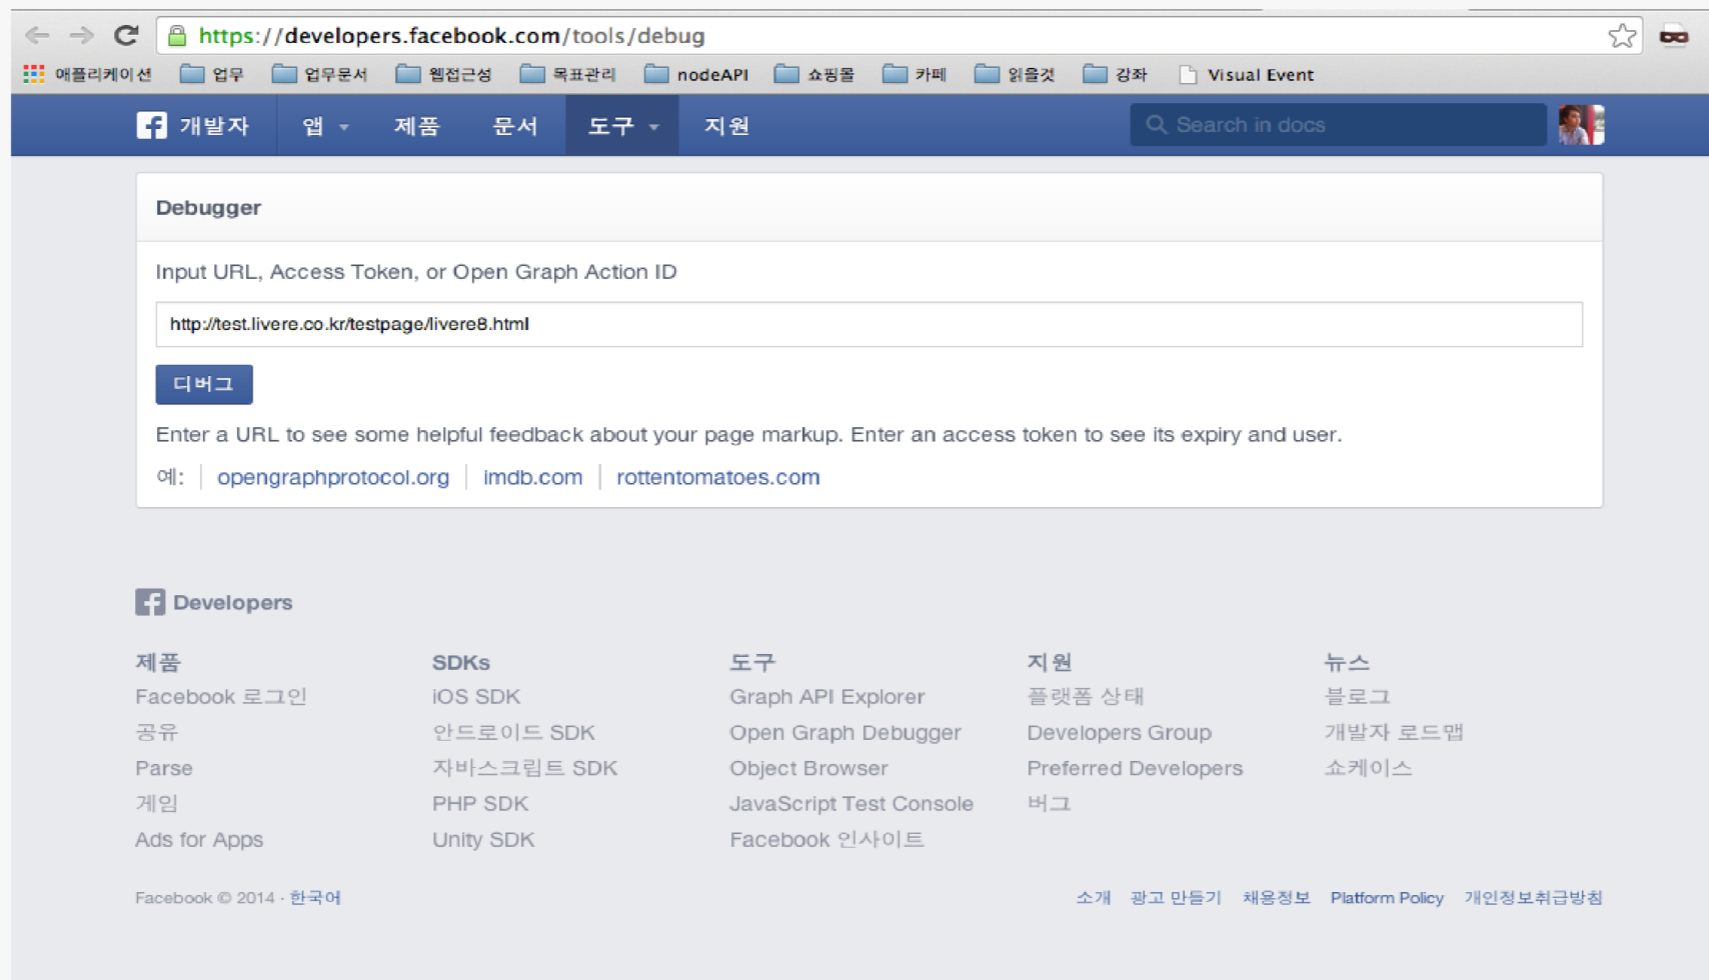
https://developers.facebook.com/tools/debug

애플리케이션 업무 업무문서 웹접근성 목표관리 nodeAPI 쇼핑몰 카페 읽을것 강좌 Visual Event

개발자 앱 제품 문서 도구 지원 Search in docs

Debugger

Input URL, Access Token, or Open Graph Action ID

http://test.livere.co.kr/testpage/livere8.html

디버그

Enter a URL to see some helpful feedback about your page markup. Enter an access token to see its expiry and user.

예: opengraphprotocol.org | imdb.com | rottentomatoes.com

Developers

| 제품 | SDKs | 도구 | 지원 | 뉴스 |
|---|---|---|---|---|
| Facebook 로그인 | iOS SDK | Graph API Explorer | 플랫폼 상태 | 블로그 |
| 공유 | 안드로이드 SDK | Open Graph Debugger | Developers Group | 개발자 로드맵 |
| Parse | 자바스크립트 SDK | Object Browser | Preferred Developers | 쇼케이스 |
| 게임 | PHP SDK | JavaScript Test Console | 버그 | |
| Ads for Apps | Unity SDK | Facebook 인사이트 | | |

Facebook © 2014 · 한국어

소개 광고 만들기 채용정보 Platform Policy 개인정보취급방침